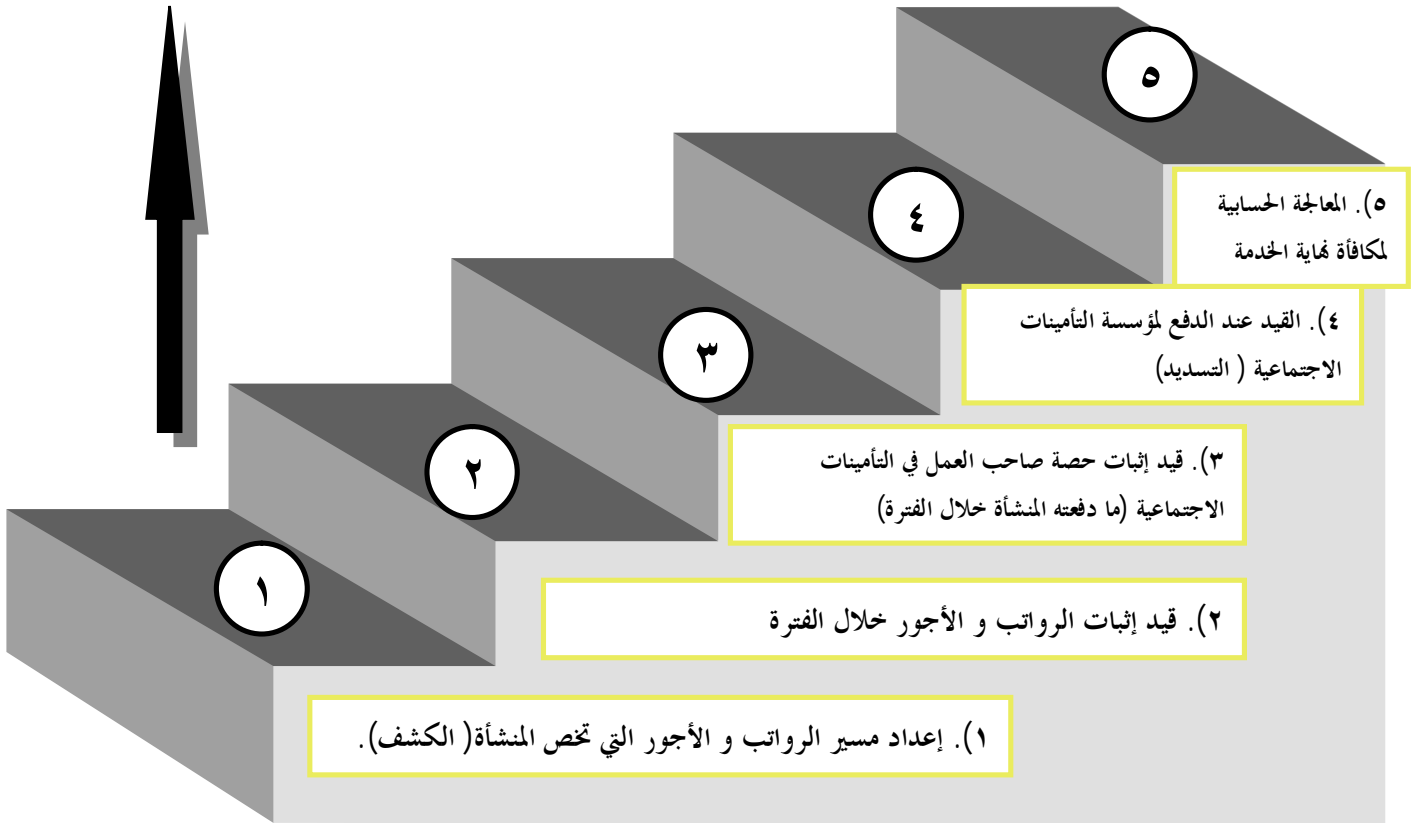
٥

٤

٣

٢

١

٥). المعالجة الحسابية لمكافأة نهاية الخدمة

٤). القيد عند الدفع لمؤسسة التأمينات الاجتماعية ( التسديد)

٣). قيد إثبات حصة صاحب العمل في التأمينات الاجتماعية (ما دفعته المنشأة خلال الفترة)

٢). قيد إثبات الرواتب و الأجور خلال الفترة

١). إعداد مسير الرواتب و الأجور التي تخص المنشأة( الكشف).